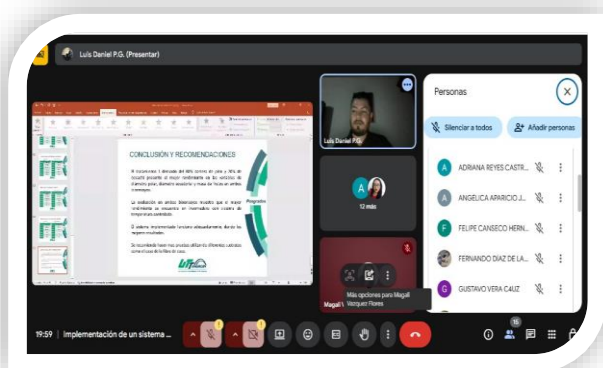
Luis Daniel P.G. (Presentar)

CONCLUSIÓN Y RECOMENDACIONES

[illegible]

Luis Daniel P.G.

12 más

Magali

Más opciones para Magali Vazquez Flores

Personas

Silenciar a todos

Añadir personas

ADRIANA REYES CASTR...

ANGELICA APARICIO J...

FELIPE CANSECO HERN...

FERNANDO DIAZ DE LA...

GUSTAVO VERA CAUZ

19:59 | Implementación de un sistema ...

15